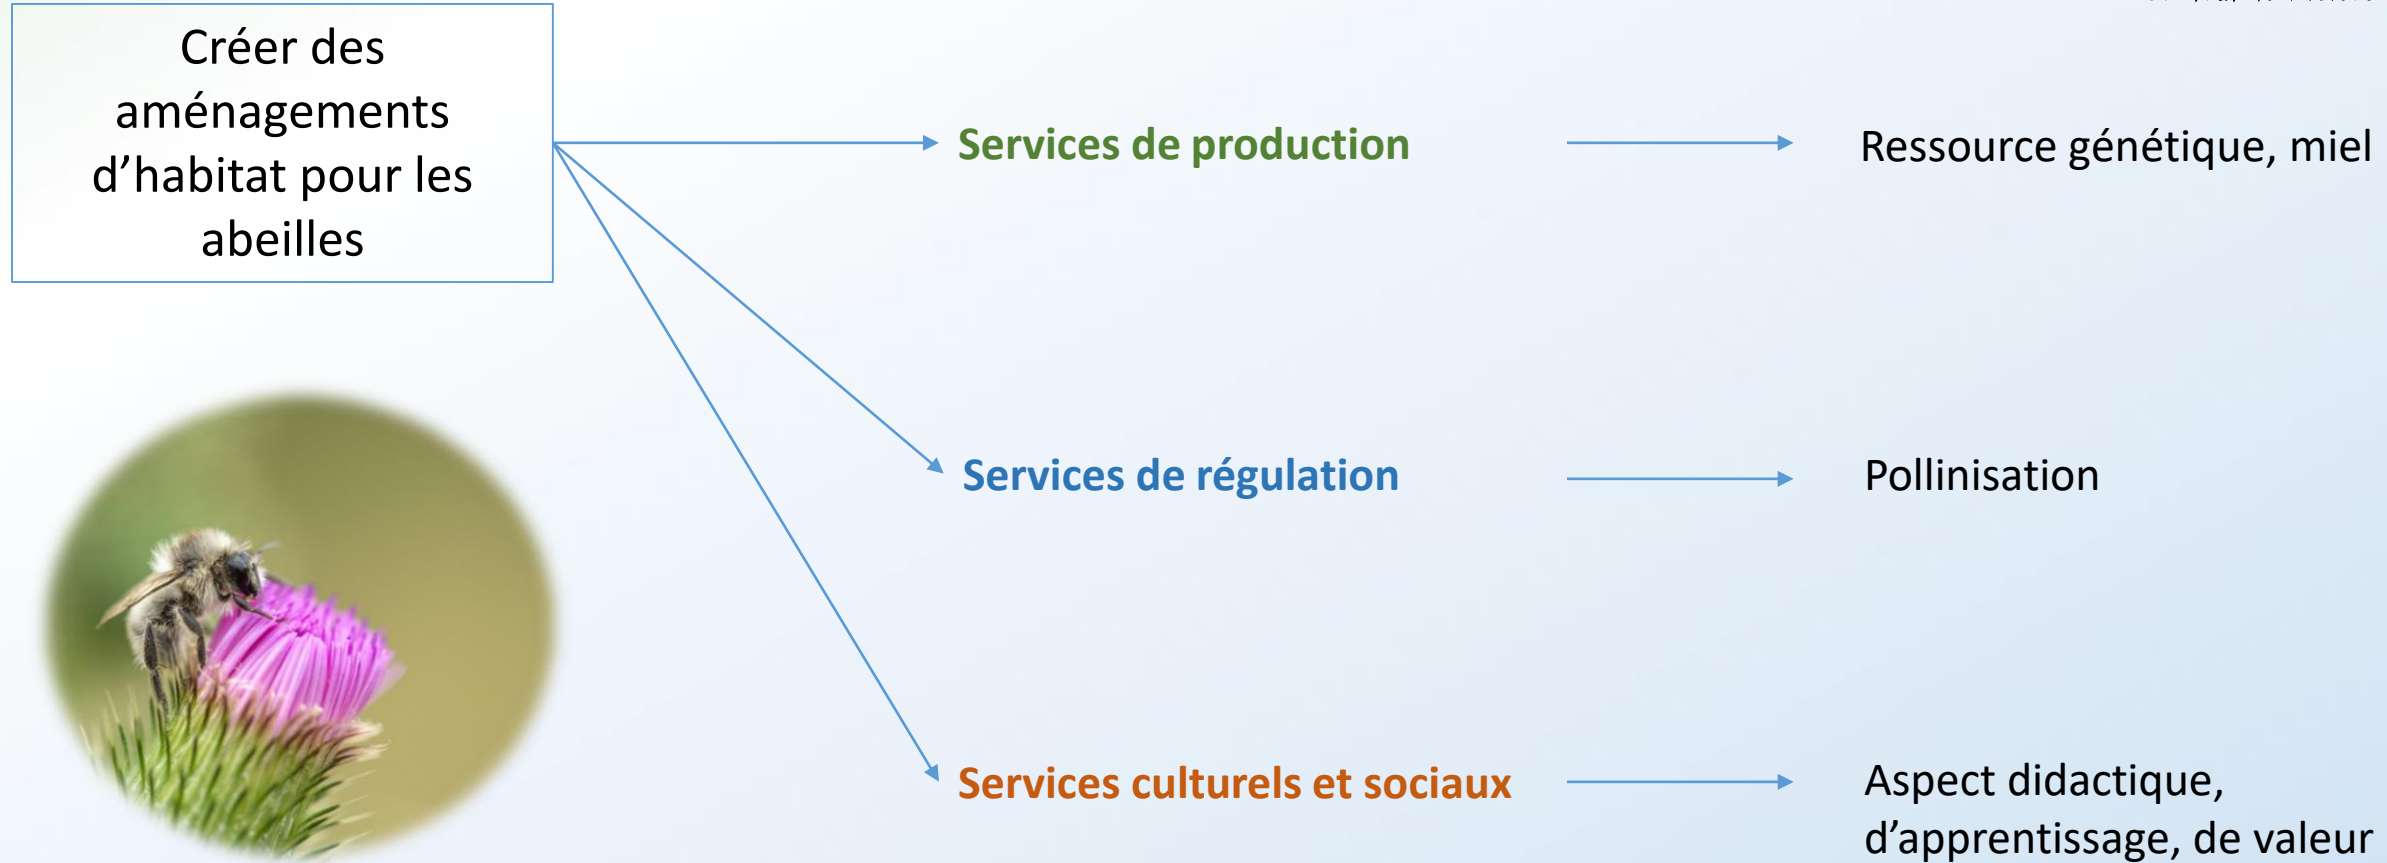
Créer des aménagements d’habitat pour les abeilles

Services de production

Ressource génétique, miel

Services de régulation

Pollinisation

Services culturels et sociaux

Aspect didactique, d’apprentissage, de valeur